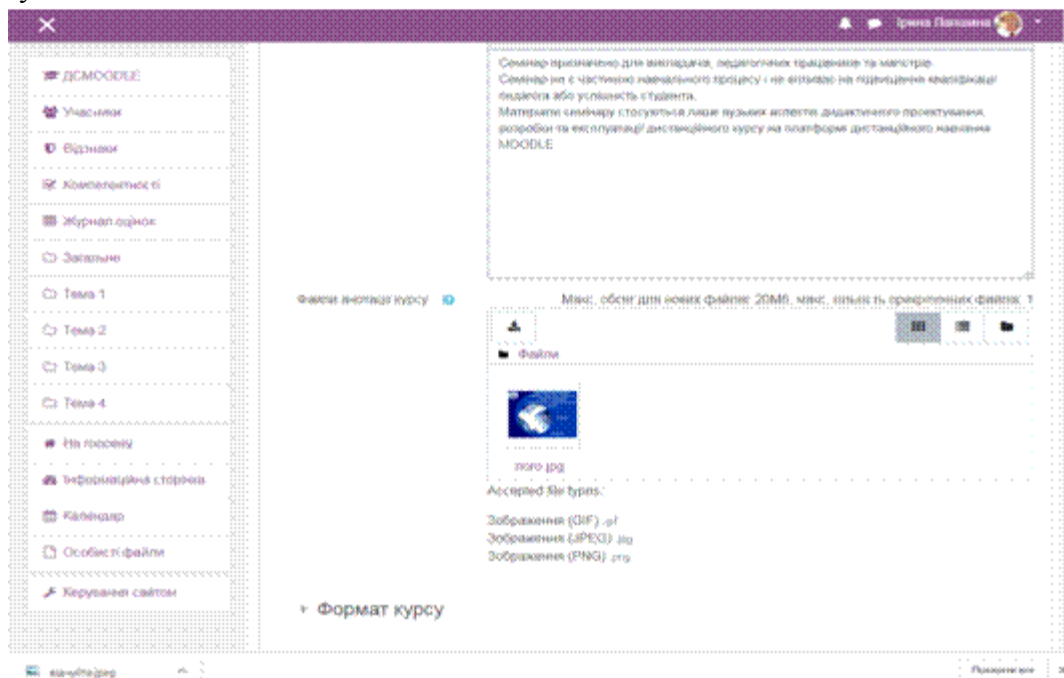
Ірина Папаніна

ДСMOODLE
Учасники
Відзнаки
Компетентності
Журнал оцінок
Загальне
Тема 1
Тема 2
Тема 3
Тема 4
На головну
Інформаційна сторінка
Календар
Особисті файли
Керування сайтом

Семінар призначено для викладачів, педагогічних працівників та магістрів.
Семінар не є частиною навчального процесу і не впливає на підвищення кваліфікації педагога або успішність студента.
Матеріали семінару стосуються лише вузьких аспектів дидактичного проектування, розробки та експлуатації дистанційного курсу на платформі дистанційного навчання MOODLE

Файли анотації курсу

Макс. обсяг для нових файлів: 20Мб, макс. кількість прикріплених файлів: 1

Файли

лого.jpg

Accepted file types:

Зображення (GIF) .gif
Зображення (JPEG) .jpg
Зображення (PNG) .png

Формат курсу

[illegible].jpeg

Показати все